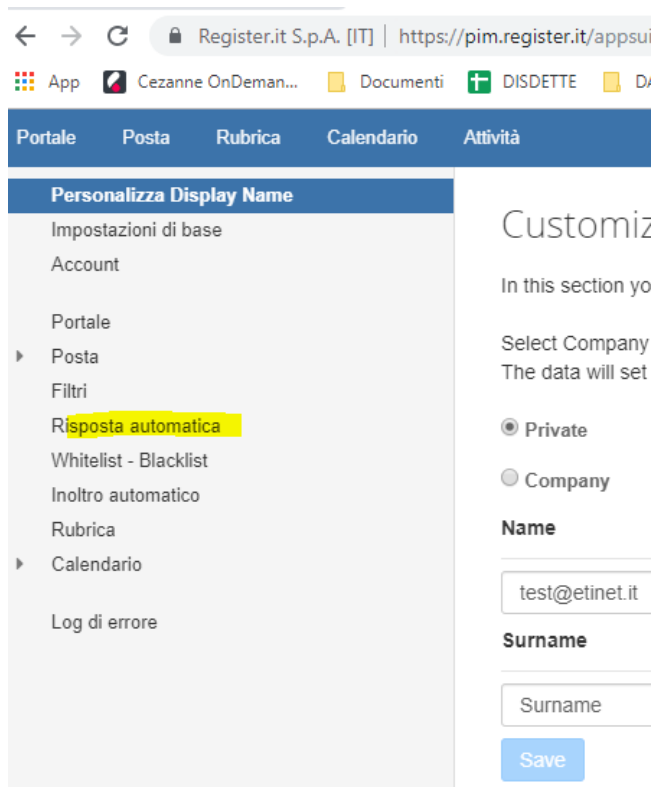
Register.it S.p.A. [IT] | https://pim.register.it/appsui

App Cezanne OnDeman... Documenti DISDETTE DA

Portale Posta Rubrica Calendario Attività

Personalizza Display Name
Impostazioni di base
Account

Portale
Posta
Filtri
Risposta automatica
Whitelist - Blacklist
Inoltro automatico
Rubrica
Calendario

Log di errore

Customiz

In this section yo

Select Company
The data will set

Private

Company

Name

test@etinet.it

Surname

Surname

Save